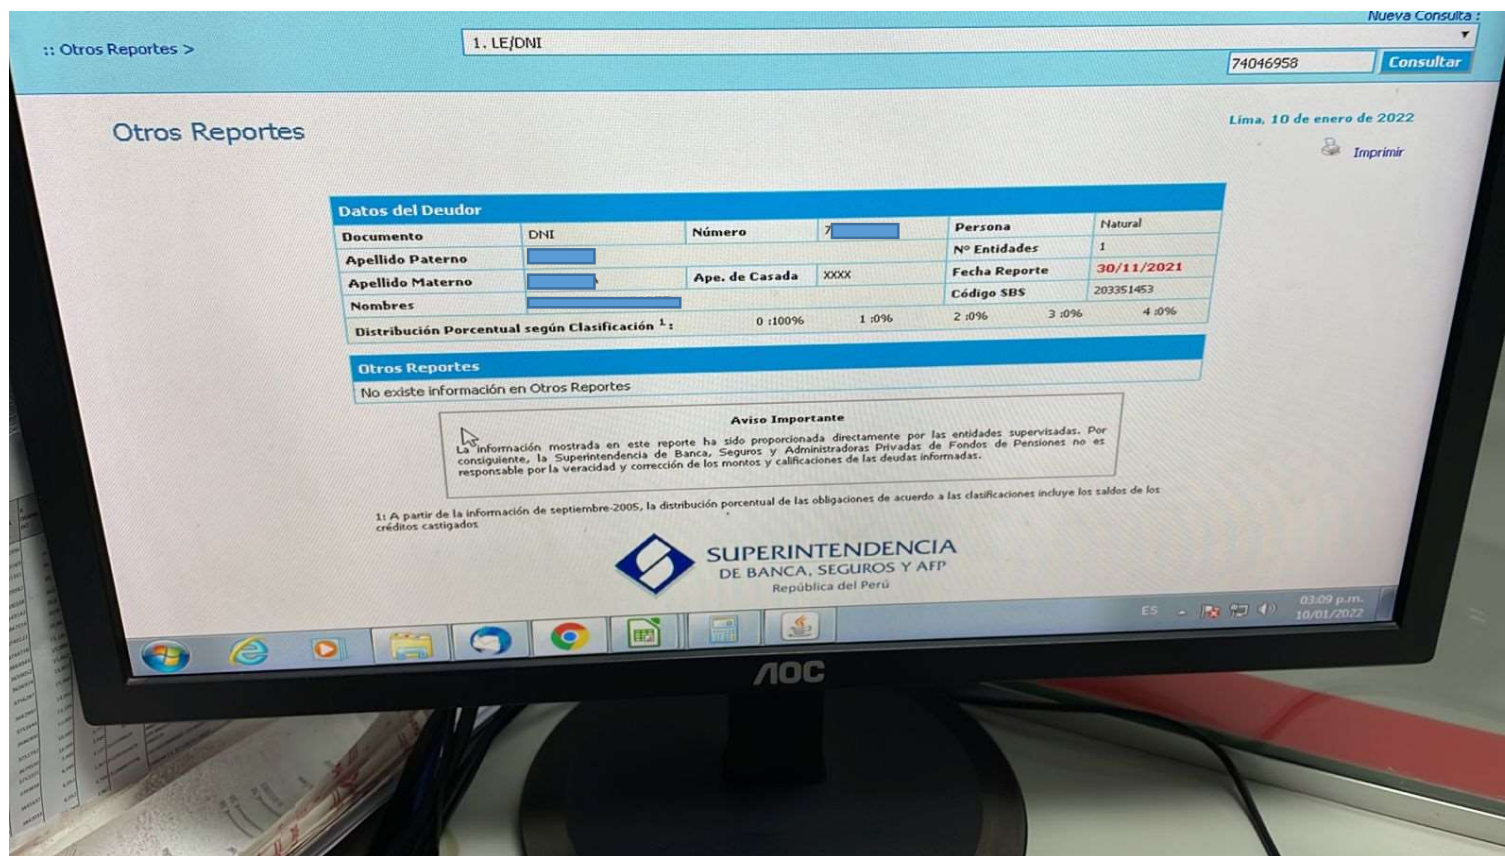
Nueva Consulta :

:: Otros Reportes >

1. LE/DNI

74046958

Consultar

Otros Reportes

Lima, 10 de enero de 2022

Imprimir

Datos del Deudor

| Documento | DNI | Número | 7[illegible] | Persona | Natural |
|---|---|---|---|---|---|
| Apellido Paterno | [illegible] | | | Nº Entidades | 1 |
| Apellido Materno | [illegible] | Ape. de Casada | XXXX | Fecha Reporte | 30/11/2021 |
| Nombres | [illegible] | | | Código SBS | 203351453 |
| Distribución Porcentual según Clasificación $^1$: | 0 :100% | 1 :0% | 2 :0% | 3 :0% | 4 :0% |

Otros Reportes

No existe información en Otros Reportes

Aviso Importante

La información mostrada en este reporte ha sido proporcionada directamente por las entidades supervisadas. Por consiguiente, la Superintendencia de Banca, Seguros y Administradoras Privadas de Fondos de Pensiones no es responsable por la veracidad y corrección de los montos y calificaciones de las deudas informadas.

1: A partir de la información de septiembre-2005, la distribución porcentual de las obligaciones de acuerdo a las clasificaciones incluye los saldos de los créditos castigados

SUPERINTENDENCIA
DE BANCA, SEGUROS Y AFP
República del Perú

ES

03:09 p.m.
10/01/2022

AOC